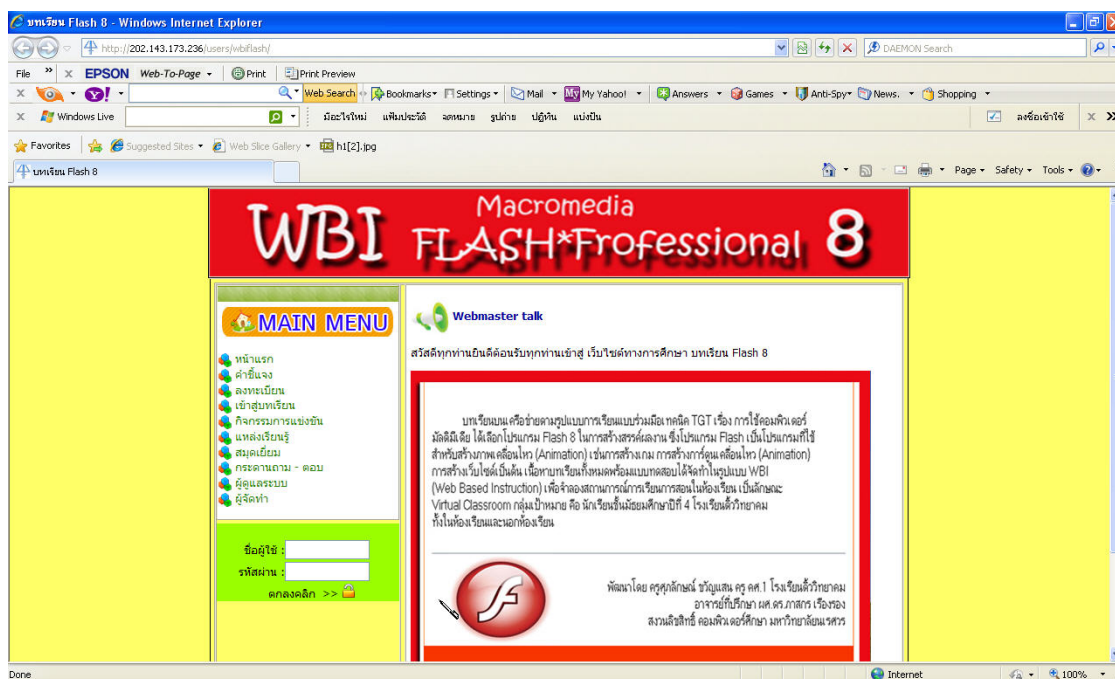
บทเรียน Flash 8 - Windows Internet Explorer

http://202.143.173.236/users/wbiflash/

DAEMON Search

File » X EPSON Web-To-Page Print Print Preview

Web Search Bookmarks Settings Mail My Yahoo! Answers Games Anti-Spy News. Shopping

Windows Live มีอะไรใหม่ แฟ้มประวัติ จดหมาย รูปถ่าย ปฏิทิน แบ่งปัน ลงชื่อเข้าใช้

Favorites Suggested Sites Web Slice Gallery h1[2].jpg

บทเรียน Flash 8

Page Safety Tools

WBI Macromedia FLASH*Professional 8

MAIN MENU

หน้าแรก
คำชี้แจง
ลงทะเบียน
เข้าสู่บทเรียน
กิจกรรมการแข่งขัน
แหล่งเรียนรู้
สมุดเยี่ยม
กระดานถาม - ตอบ
ผู้ดูแลระบบ
ผู้จัดทำ

ชื่อผู้ใช้ :
รหัสผ่าน :
ตกลงคลิก >>

Webmaster talk

สวัสดีทุกท่านยินดีต้อนรับทุกท่านเข้าสู่ เว็บไซต์ทางการศึกษา บทเรียน Flash 8

บทเรียนบนเครือข่ายตามรูปแบบการเรียนแบบร่วมมือ เทคนิค TGT เรื่อง การใช้คอมพิวเตอร์มัลติมีเดีย ได้เลือกโปรแกรม Flash 8 ในการสร้างสรรค์ผลงาน ซึ่งโปรแกรม Flash เป็นโปรแกรมที่ใช้สำหรับสร้างภาพเคลื่อนไหว (Animation) เช่นการสร้างเกม การสร้างการ์ตูนเคลื่อนไหว (Animation) การสร้างเว็บไซต์เป็นต้น เนื้อหาบทเรียนทั้งหมดพร้อมแบบทดสอบได้จัดทำในรูปแบบ WBI (Web Based Instruction) เพื่อจำลองสถานการณ์การเรียนการสอนในห้องเรียน เป็นลักษณะ Virtual Classroom กลุ่มเป้าหมาย คือ นักเรียนชั้นมัธยมศึกษาปีที่ 4 โรงเรียนตั้งวิทยาคม ทั้งในห้องเรียนและนอกห้องเรียน

พัฒนาโดย ครูศุภลักษณ์ ขวัญแสน ครู คศ.1 โรงเรียนตั้งวิทยาคม
อาจารย์ที่ปรึกษา ผศ.ดร.ภาสกร เรืองรอง
สงวนลิขสิทธิ์ คอมพิวเตอร์ศึกษา มหาวิทยาลัยนเรศวร

Done Internet 100%